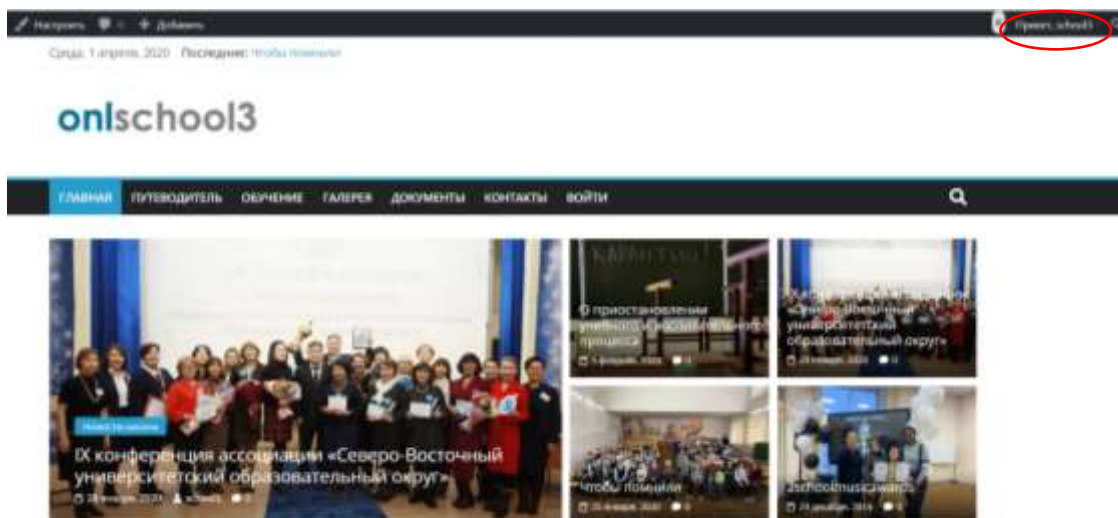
Настроить 0 Добавить Привет, school3

Среда, 1 апреля, 2020 Последние: Чтобы помнили

onlschool3

ГЛАВНАЯ ПУТЕВОДИТЕЛЬ ОБУЧЕНИЕ ГАЛЕРЕЯ ДОКУМЕНТЫ КОНТАКТЫ ВОЙТИ

Новости школы

IX конференция ассоциации «Северо-Восточный университетский образовательный округ»

28 января, 2020 school3 0

О приостановлении учебного-воспитательного процесса

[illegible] 0

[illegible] «Северо-Восточный университетский образовательный округ»

28 января, 2020 0

Чтобы помнили

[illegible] 0

2schoolmusicawards

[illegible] 0